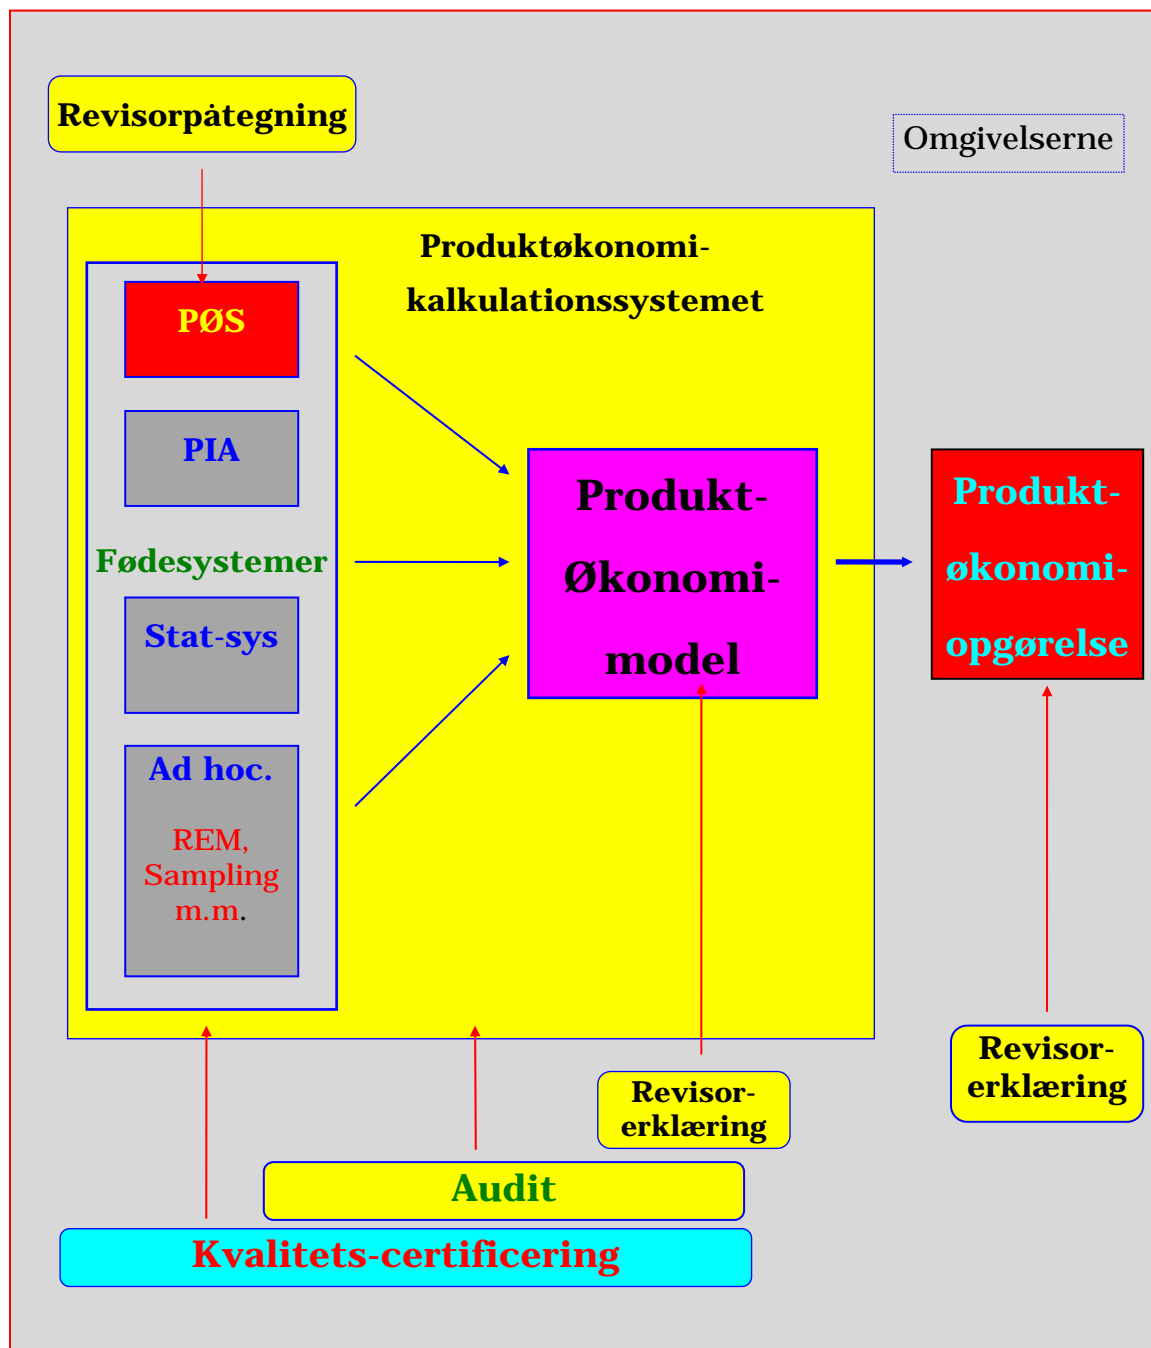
Revisorpåtegning

Omgivelserne

Produktøkonomi-kalkulationssystemet

PØS

PIA

Fødesystemer

Stat-sys

Ad hoc.

REM, Sampling m.m.

Produkt-Økonomi-model

Produkt-økonomi-opgørelse

Revisor-erklæring

Revisor-erklæring

Audit

Kvalitets-certificering